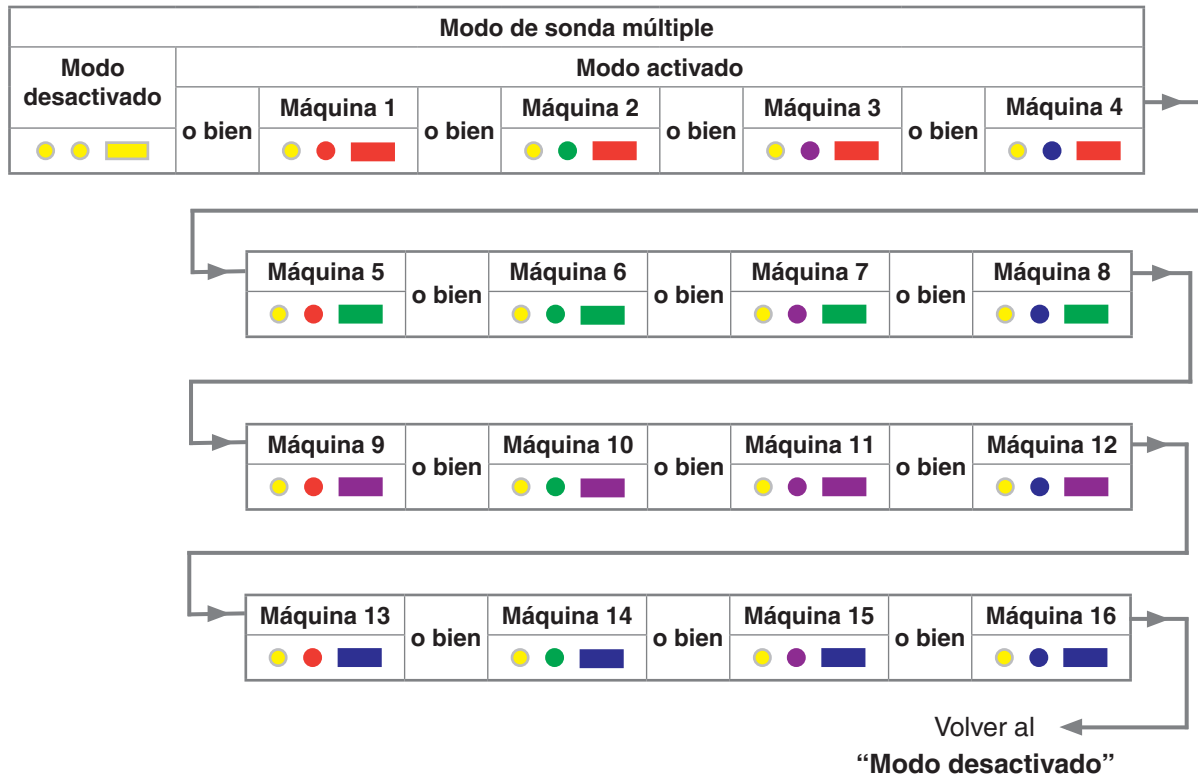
Modo de sonda múltiple

| Modo desactivado | Modo activado | | | | | | |
|---|---|---|---|---|---|---|---|
| | o bien | Máquina 1 | o bien | Máquina 2 | o bien | Máquina 3 | o bien | Máquina 4 |

| Máquina 5 | o bien | Máquina 6 | o bien | Máquina 7 | o bien | Máquina 8 |
|---|---|---|---|---|---|---|

| Máquina 9 | o bien | Máquina 10 | o bien | Máquina 11 | o bien | Máquina 12 |
|---|---|---|---|---|---|---|

| Máquina 13 | o bien | Máquina 14 | o bien | Máquina 15 | o bien | Máquina 16 |
|---|---|---|---|---|---|---|

Volver al
"Modo desactivado"